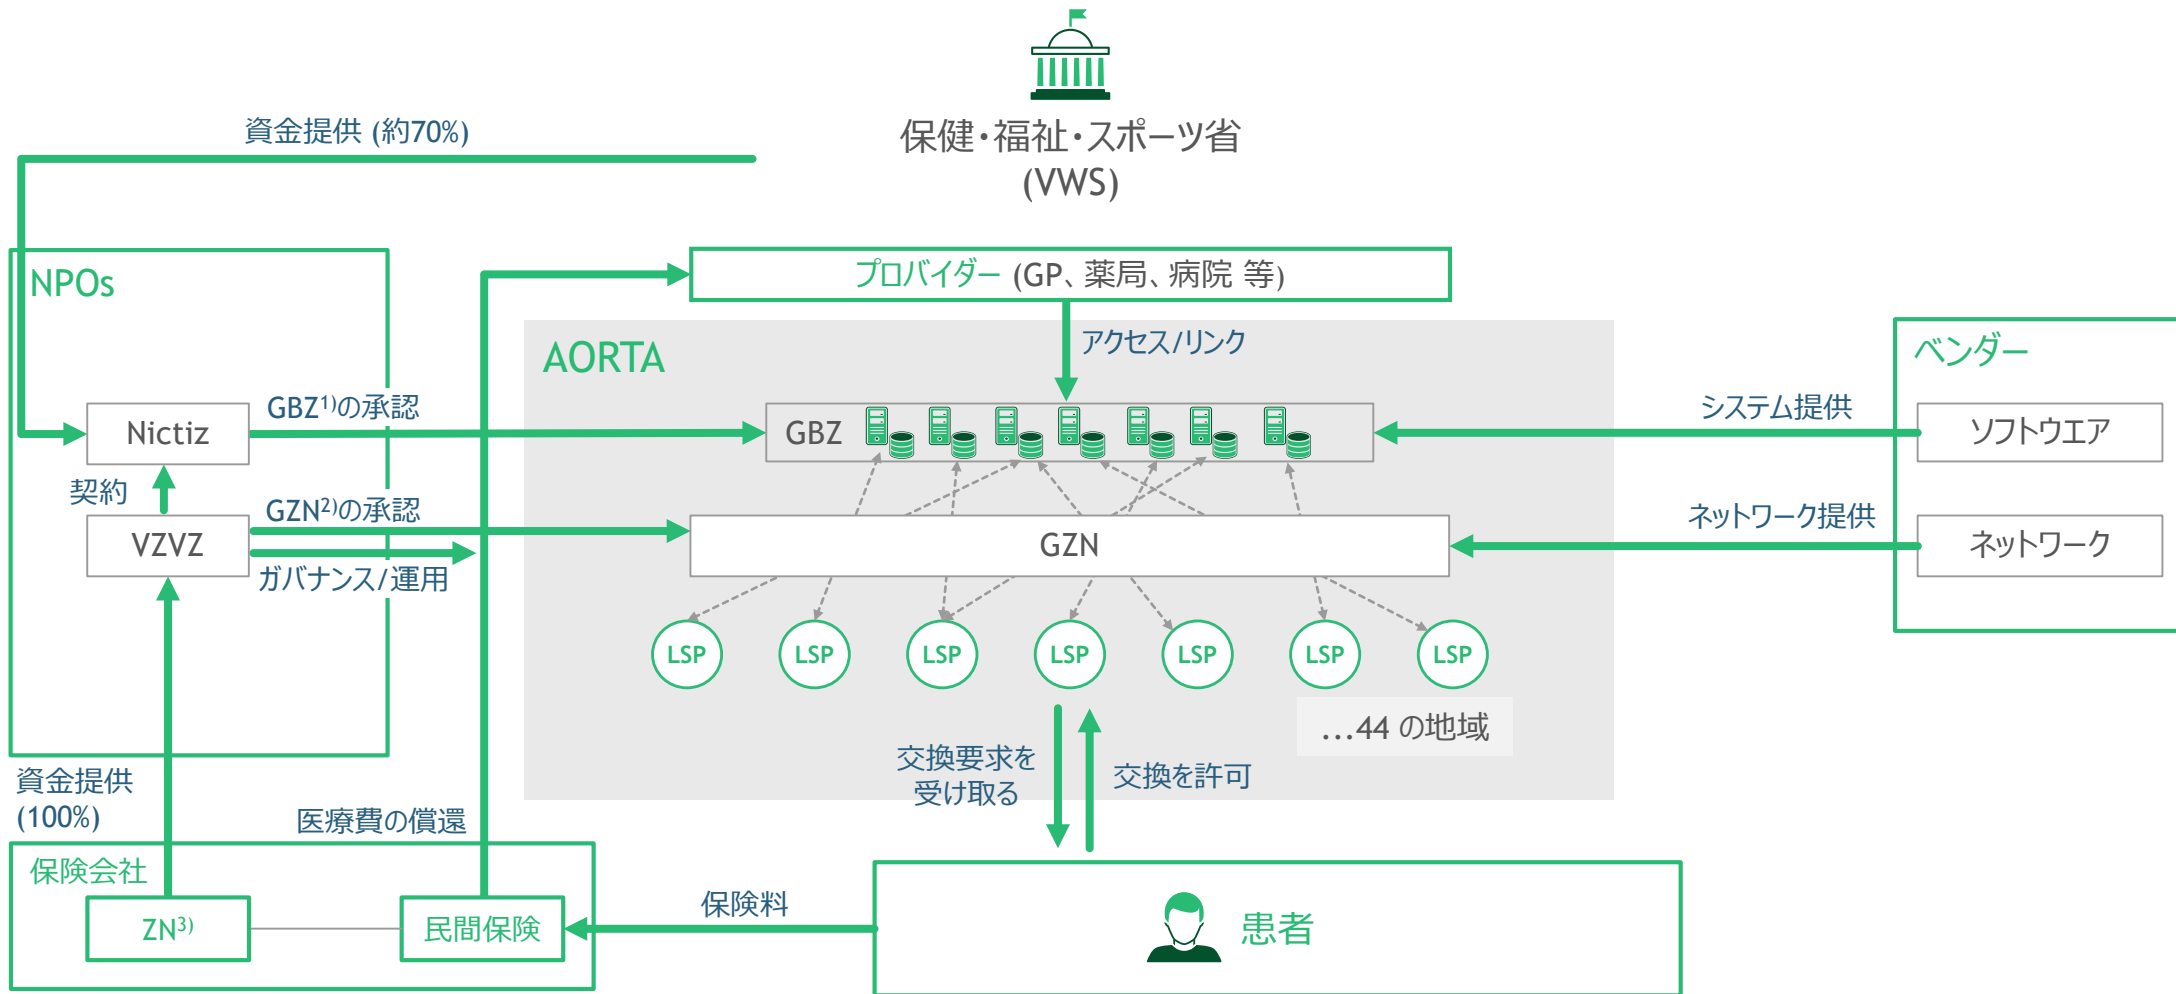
保健・福祉・スポーツ省
(VWS)

資金提供 (約70%)

NPOs

プロバイダー (GP、薬局、病院 等)

AORTA

アクセス/リンク

ベンダー

Nictiz

GBZ$^{1)}$の承認

GBZ

システム提供

ソフトウエア

契約

GZN$^{2)}$の承認

VZVZ

GZN

ネットワーク提供

ネットワーク

ガバナンス/運用

LSP

LSP

LSP

LSP

LSP

LSP

LSP

…44 の地域

資金提供
(100%)

交換要求を
受け取る

交換を許可

医療費の償還

保険会社

ZN$^{3)}$

民間保険

保険料

患者